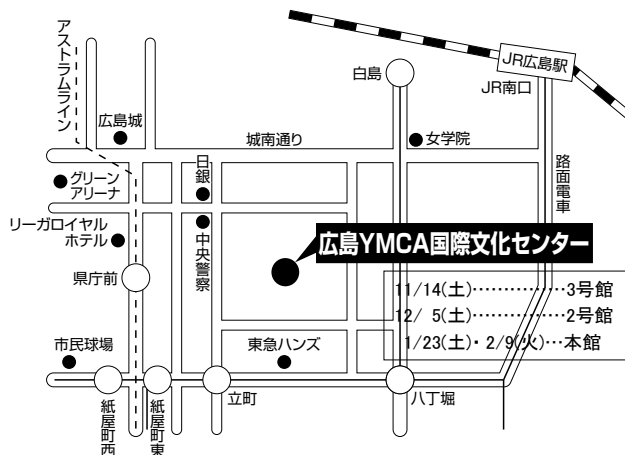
アストラムライン

JR広島駅

白島

JR南口

広島城

城南通り

女学院

路面電車

グリーンアリーナ

日銀

リーガロイヤルホテル

中央警察

広島YMCA国際文化センター

県庁前

11/14(土)…………3号館
12/ 5(土)…………2号館
1/23(土)・2/9(火)…本館

市民球場

東急ハンズ

紙屋町西

紙屋町東

立町

八丁堀